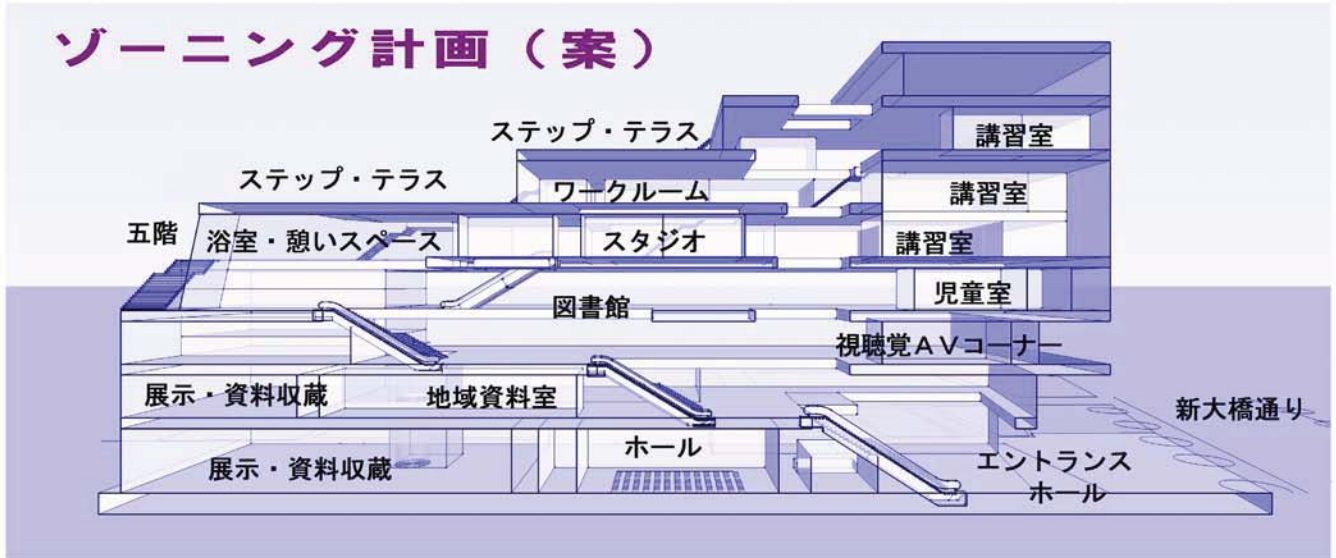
ゾーニング計画（案）

ステップ・テラス

講習室

ステップ・テラス

ワークルーム

講習室

五階

浴室・憩いスペース

スタジオ

講習室

児童室

図書館

視聴覚ＡＶコーナー

展示・資料収蔵

地域資料室

新大橋通り

ホール

展示・資料収蔵

エントランスホール